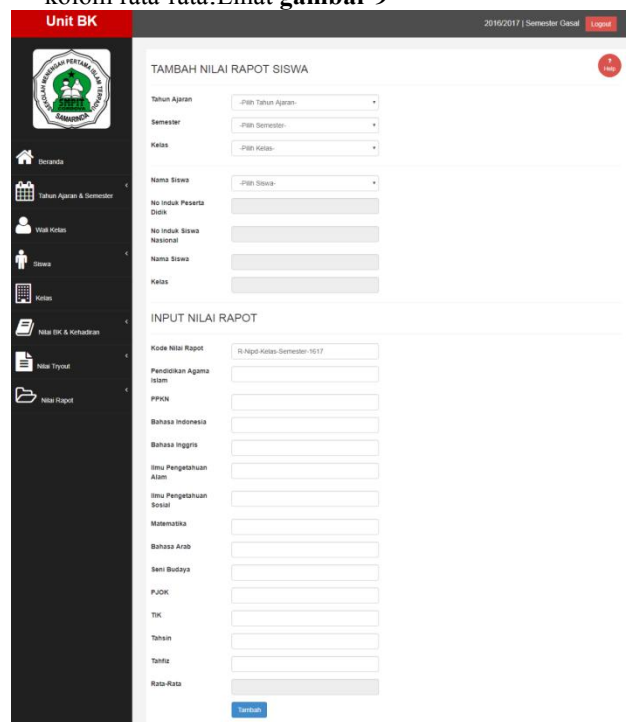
kolom rata-rata.Lihat **gambar 9**

Unit BK

2016/2017 | Semester Gasal Logout

SEKOLAH MENENGAH PERTAMA ISLAM TERPADU SAMARINDA

Beranda

Tahun Ajaran & Semester

Wali Kelas

Siswa

Kelas

Nilai BK & Kehadiran

Nilai Tryout

Nilai Rapot

TAMBAH NILAI RAPOT SISWA

Help

Tahun Ajaran -Pilih Tahun Ajaran-

Semester -Pilih Semester-

Kelas -Pilih Kelas-

Nama Siswa -Pilih Siswa-

No Induk Peserta Didik

No Induk Siswa Nasional

Nama Siswa

Kelas

INPUT NILAI RAPOT

Kode Nilai Rapot R-Nipd-Kelas-Semester-1617

Pendidikan Agama Islam

PPKN

Bahasa Indonesia

Bahasa Inggris

Ilmu Pengetahuan Alam

Ilmu Pengetahuan Sosial

Matematika

Bahasa Arab

Seni Budaya

PJOK

TIK

Tahsin

Tahfiz

Rata-Rata

Tambah